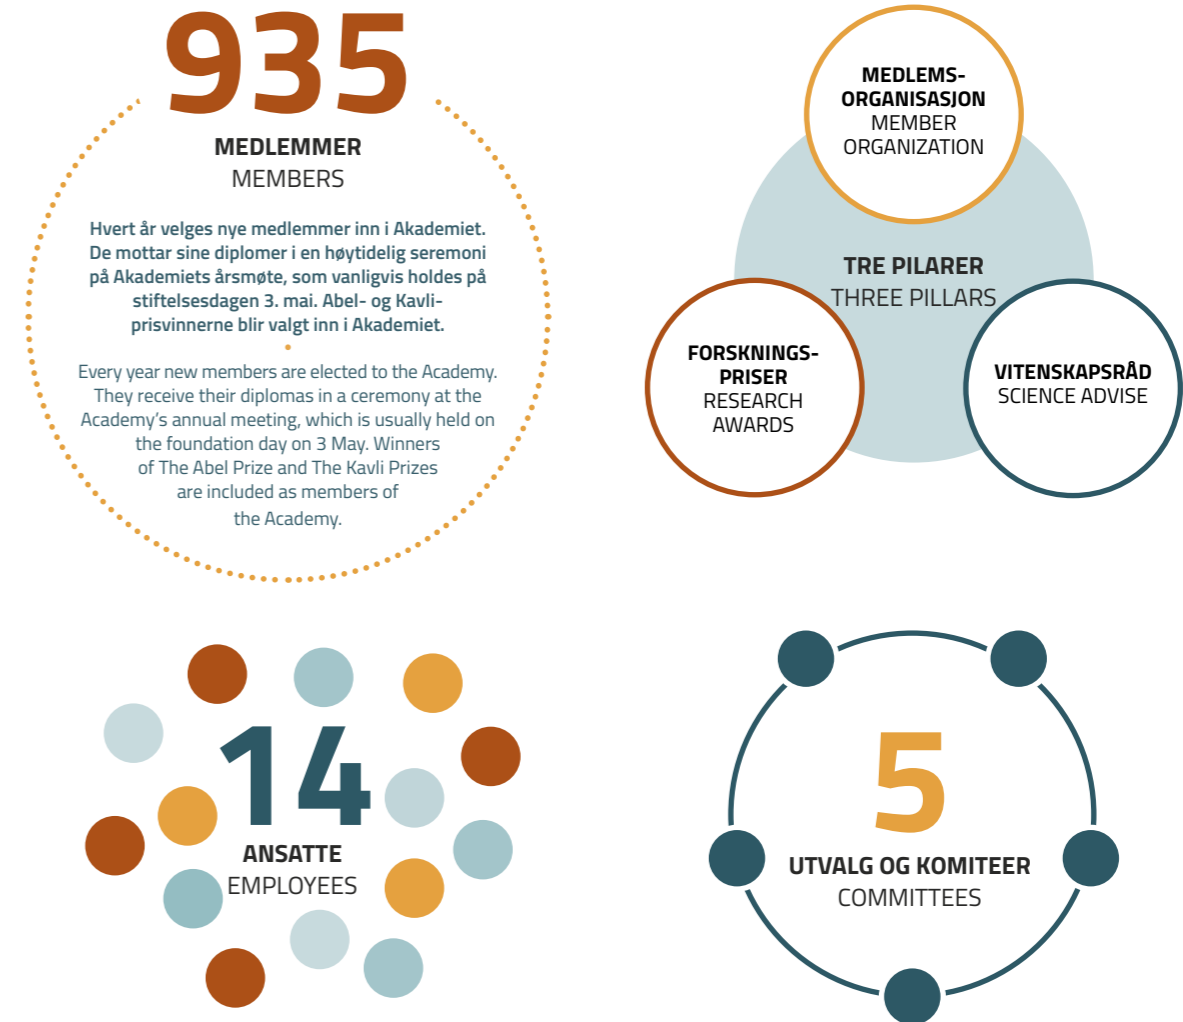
935

MEDLEMMER
MEMBERS

Hvert år velges nye medlemmer inn i Akademiet. De mottar sine diplomer i en høytidelig seremoni på Akademiets årsmøte, som vanligvis holdes på stiftelsesdagen 3. mai. Abel- og Kavliprisvinnerne blir valgt inn i Akademiet.

Every year new members are elected to the Academy. They receive their diplomas in a ceremony at the Academy's annual meeting, which is usually held on the foundation day on 3 May. Winners of The Abel Prize and The Kavli Prizes are included as members of the Academy.

MEDLEMSORGANISASJON
MEMBER ORGANIZATION

TRE PILARER
THREE PILLARS

FORSKNINGSPRISER
RESEARCH AWARDS

VITENSKAPSRÅD
SCIENCE ADVISE

14
ANSATTE
EMPLOYEES

5
UTVALG OG KOMITEER
COMMITTEES